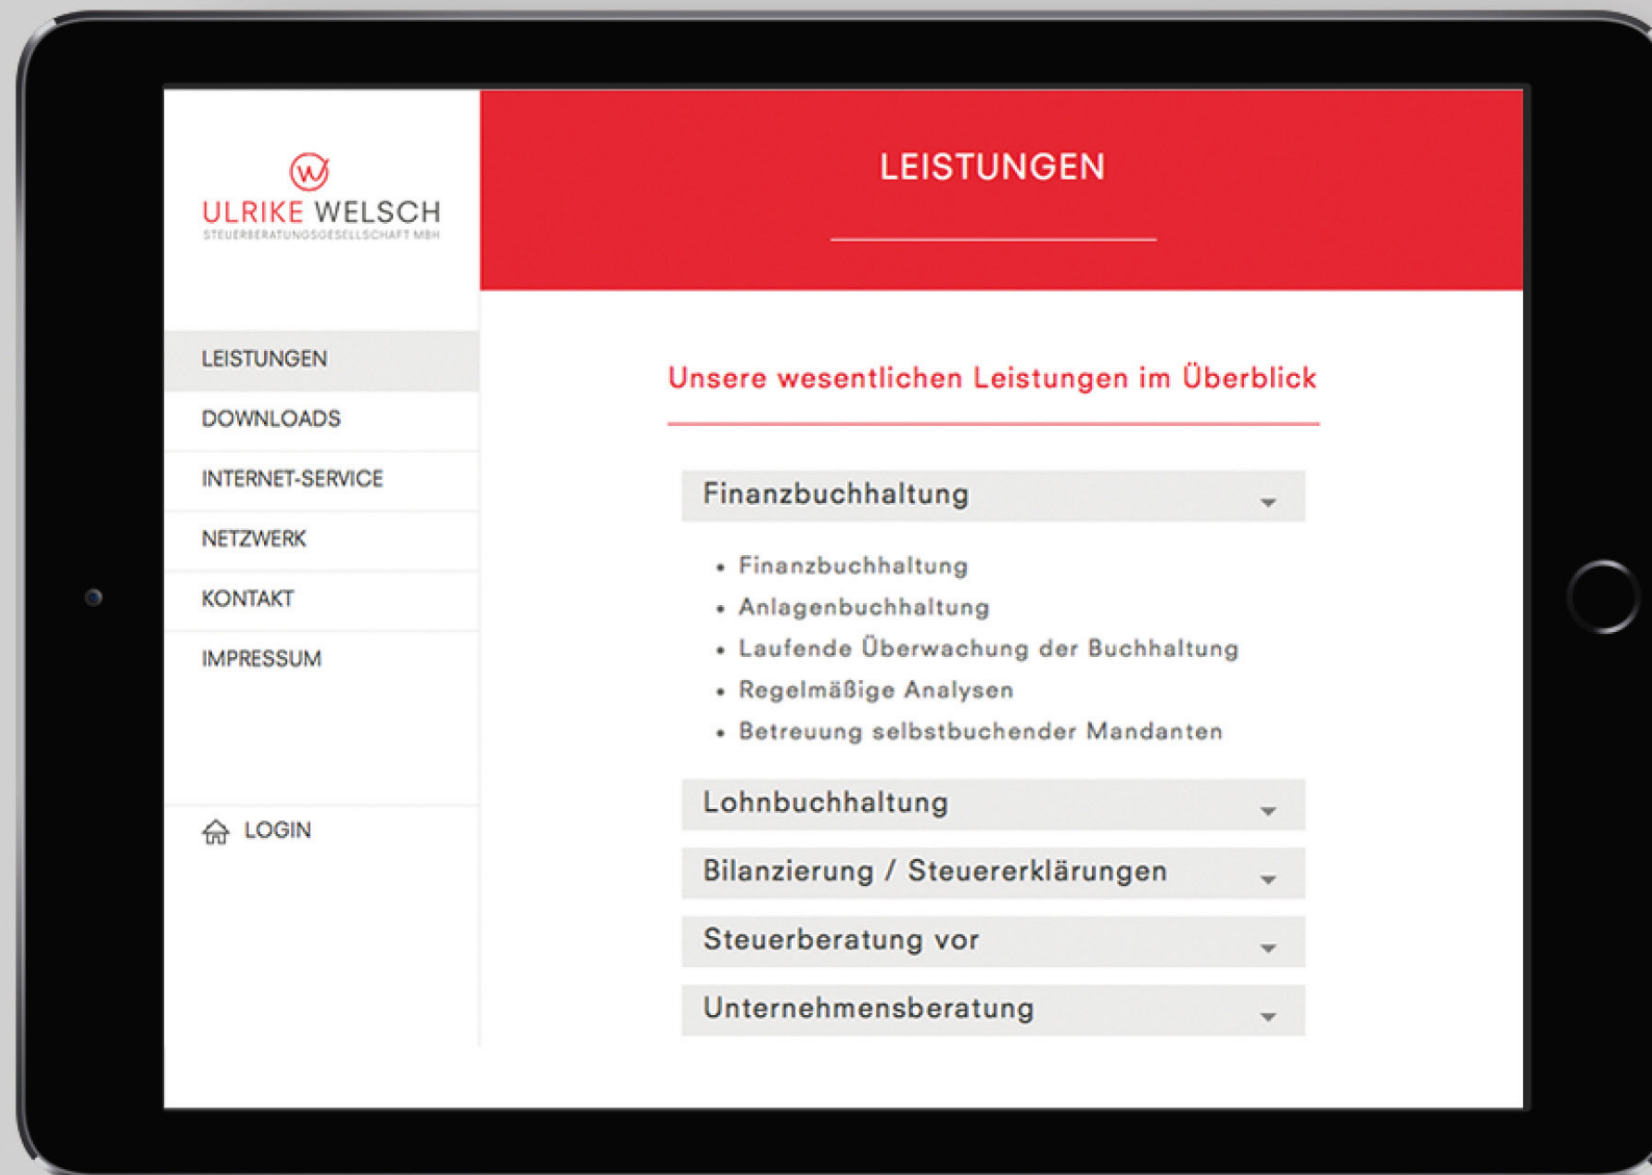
ULRIKE WELSCH
STEUERBERATUNGSGESELLSCHAFT MBH

LEISTUNGEN
DOWNLOADS
INTERNET-SERVICE
NETZWERK
KONTAKT
IMPRESSUM

LOGIN

LEISTUNGEN

Unsere wesentlichen Leistungen im Überblick

Finanzbuchhaltung

- Finanzbuchhaltung
- Anlagenbuchhaltung
- Laufende Überwachung der Buchhaltung
- Regelmäßige Analysen
- Betreuung selbstbuchender Mandanten

Lohnbuchhaltung

Bilanzierung / Steuererklärungen

Steuerberatung vor

Unternehmensberatung